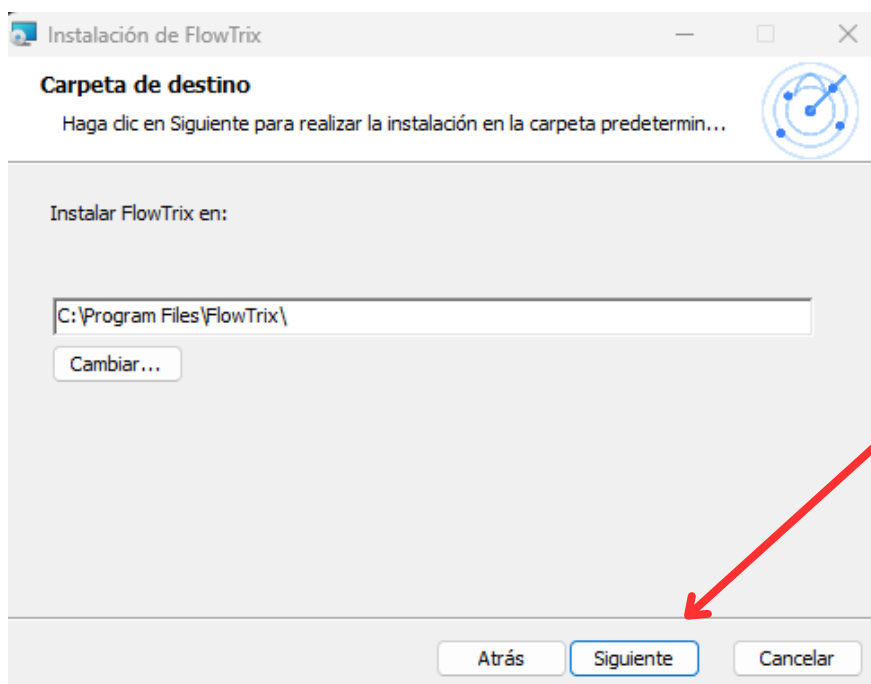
Instalación de FlowTrix

Carpeta de destino

Haga clic en Siguiente para realizar la instalación en la carpeta predetermin...

Instalar FlowTrix en:

C:\Program Files\FlowTrix\

Cambiar...

Atrás

Siguiente

Cancelar